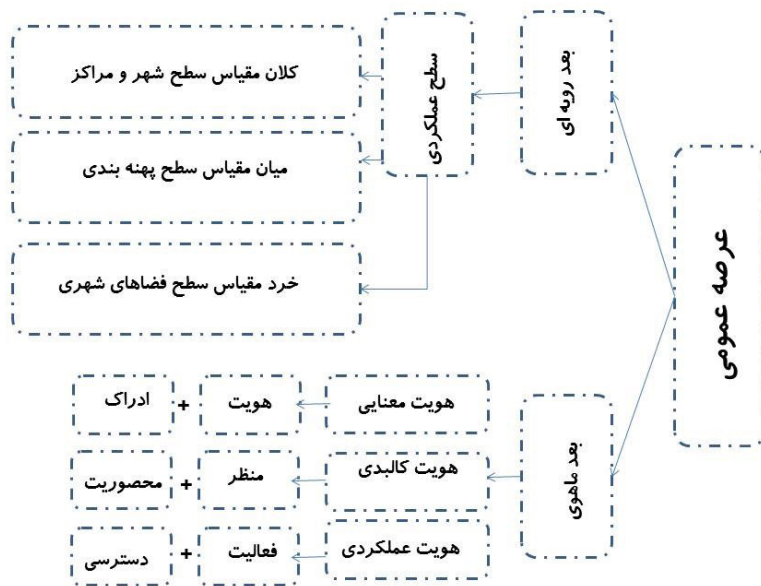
عرصه عمومی

بعد رویه ای

سطح عملکردی

کلان مقیاس سطح شهر و مراکز

میان مقیاس سطح پهنه بندی

خرد مقیاس سطح فضاهای شهری

بعد ماهوی

هویت معنایی

هویت

+

ادراک

هویت کالبدی

منظر

+

محصوریت

هویت عملکردی

فعالیت

+

دسترسی